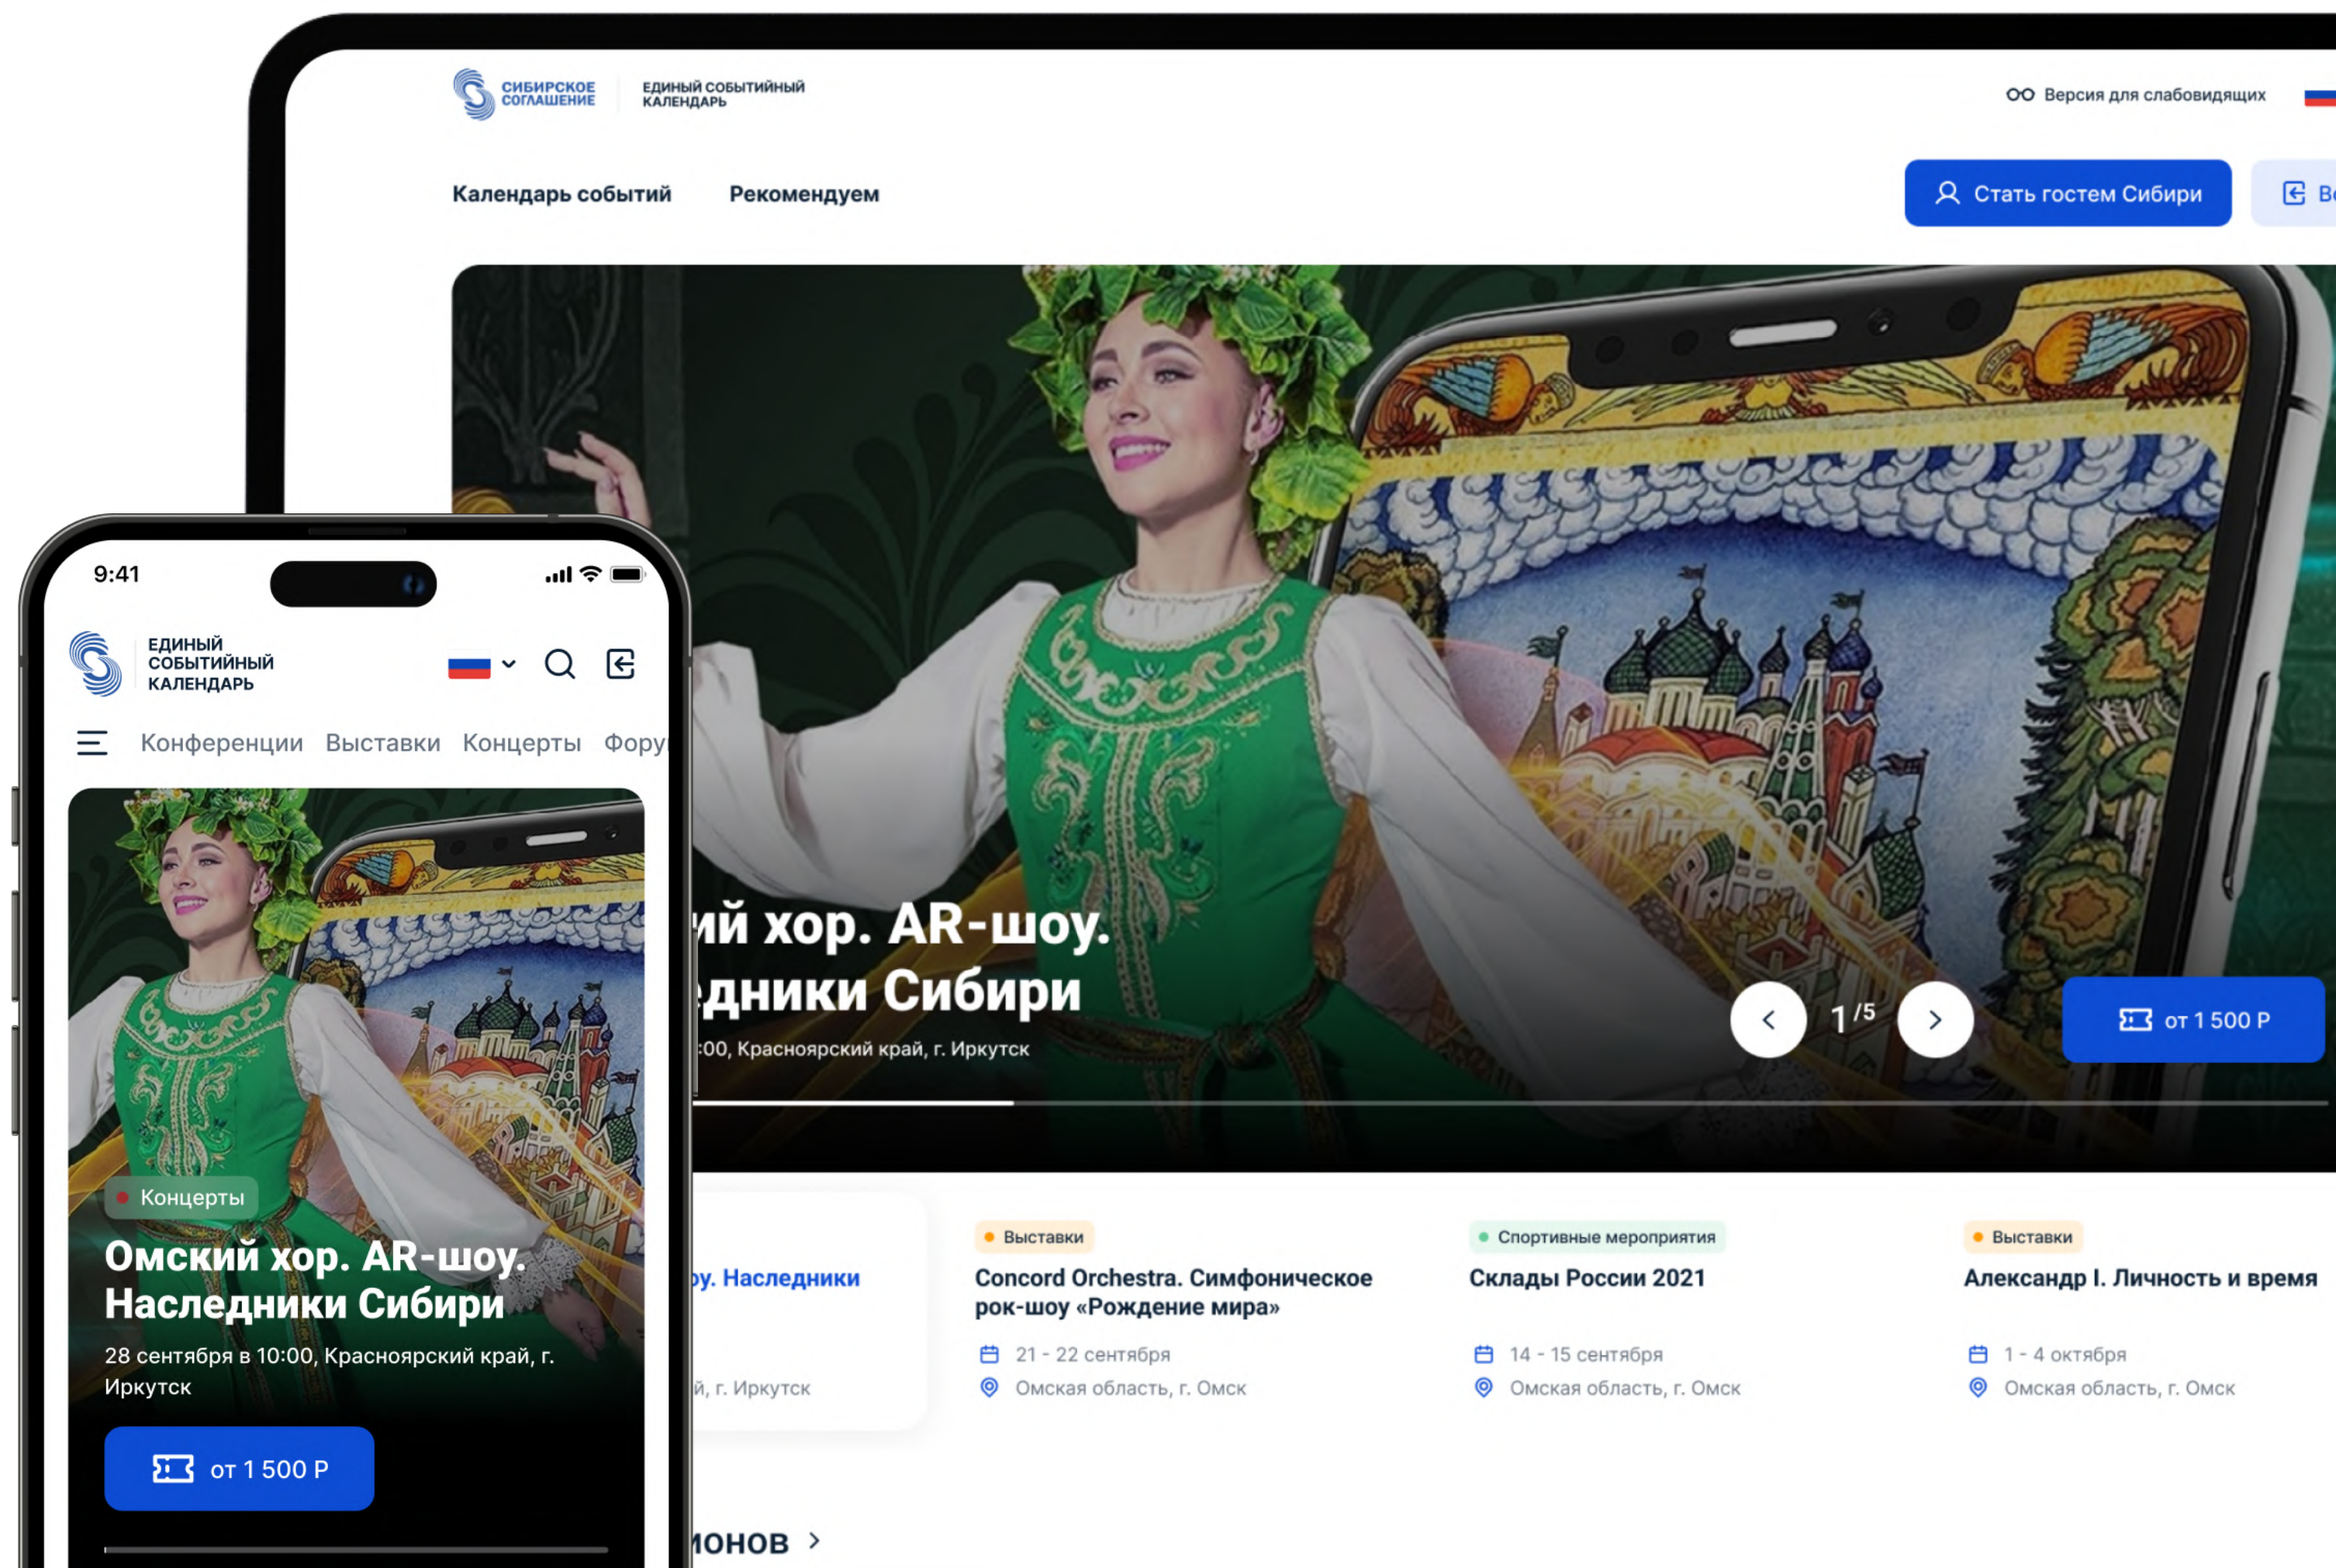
СИБИРСКОЕ СОГЛАШЕНИЕ

ЕДИНЫЙ СОБЫТИЙНЫЙ КАЛЕНДАРЬ

Версия для слабовидящих

Календарь событий

Рекомендуем

Стать гостем Сибири

Ве

ий хор. AR-шоу. едники Сибири

:00, Красноярский край, г. Иркутск

1 /5

от 1 500 Р

у. Наследники

й, г. Иркутск

Выставки

Concord Orchestra. Симфоническое рок-шоу «Рождение мира»

21 - 22 сентября

Омская область, г. Омск

Спортивные мероприятия

Склады России 2021

14 - 15 сентября

Омская область, г. Омск

Выставки

Александр I. Личность и время

1 - 4 октября

Омская область, г. Омск

ионов

9:41

ЕДИНЫЙ СОБЫТИЙНЫЙ КАЛЕНДАРЬ

Конференции Выставки Концерты Фору

Концерты

Омский хор. AR-шоу. Наследники Сибири

28 сентября в 10:00, Красноярский край, г. Иркутск

от 1 500 Р